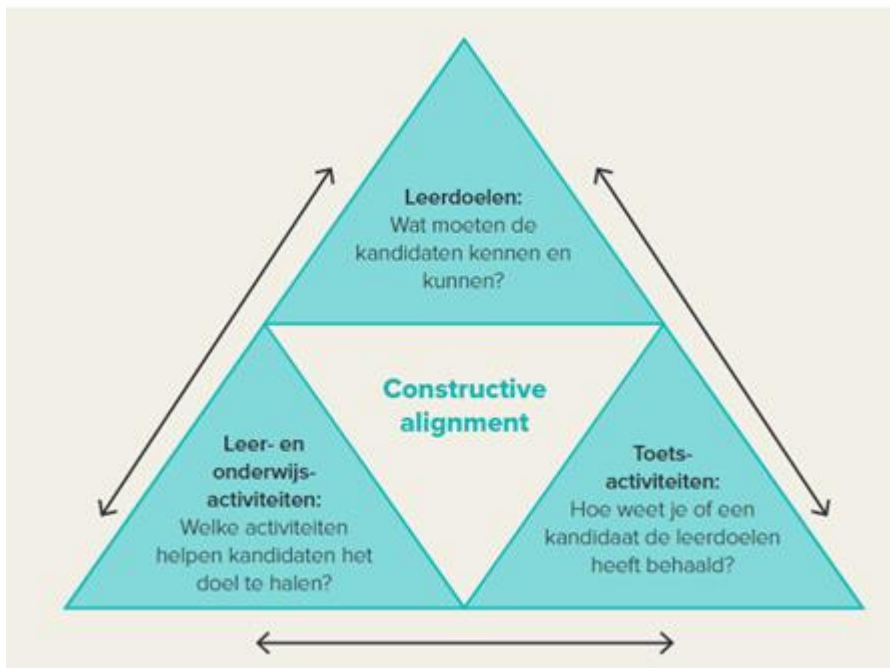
Leerdoelen:
Wat moeten de kandidaten kennen en kunnen?

Constructive alignment

Leer- en onderwijs-activiteiten:
Welke activiteiten helpen kandidaten het doel te halen?

Toets-activiteiten:
Hoe weet je of een kandidaat de leerdoelen heeft behaald?